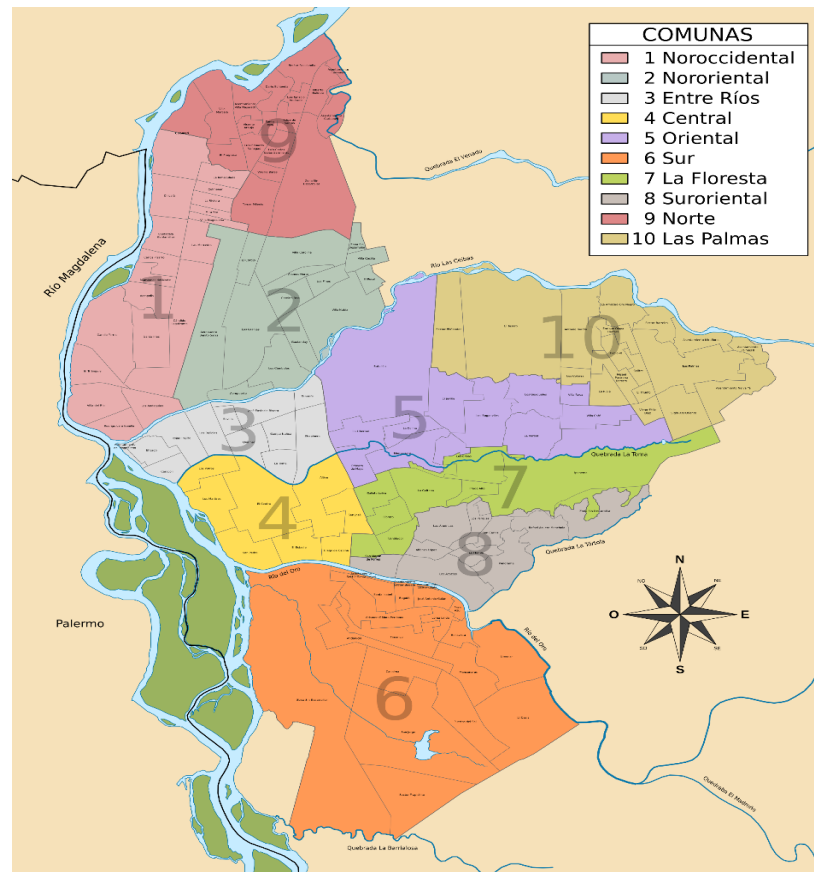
COMUNAS
1 Noroccidental
2 Nororiental
3 Entre Ríos
4 Central
5 Oriental
6 Sur
7 La Floresta
8 Suroriental
9 Norte
10 Las Palmas

Quebrada El Venado
Río Las Ceibas
Río Magdalena
Quebrada La Toma
Quebrada La Vérsola
Río del Oro
Río del Oro
Quebrada El Madroño
Quebrada La Barrialosa
Palermo

9
1
2
10
3
5
7
4
8
6

N
S
E
O
NO
NE
SO
SE